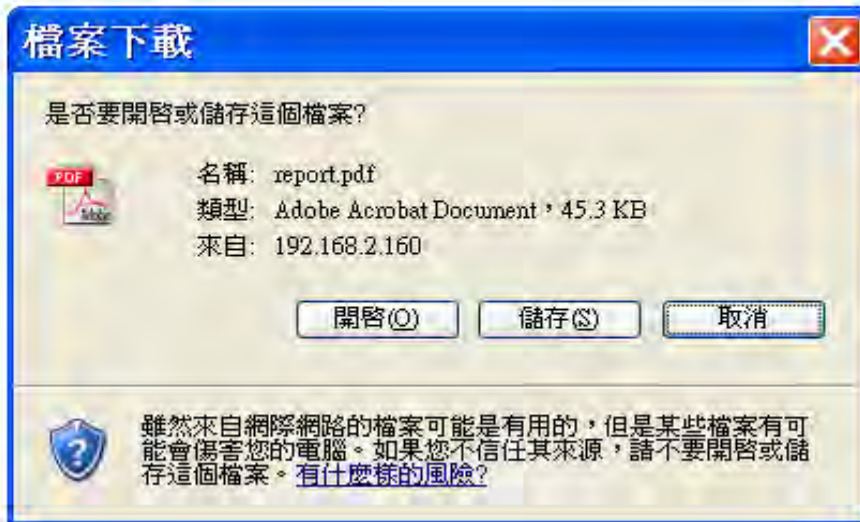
檔案下載

是否要開啟或儲存這個檔案?

PDF

名稱: report.pdf
類型: Adobe Acrobat Document，45.3 KB
來自: 192.168.2.160

開啟(O) 儲存(S) 取消

雖然來自網際網路的檔案可能是有用的，但是某些檔案有可能會傷害您的電腦。如果您不信任其來源，請不要開啟或儲存這個檔案。有什麼樣的風險?